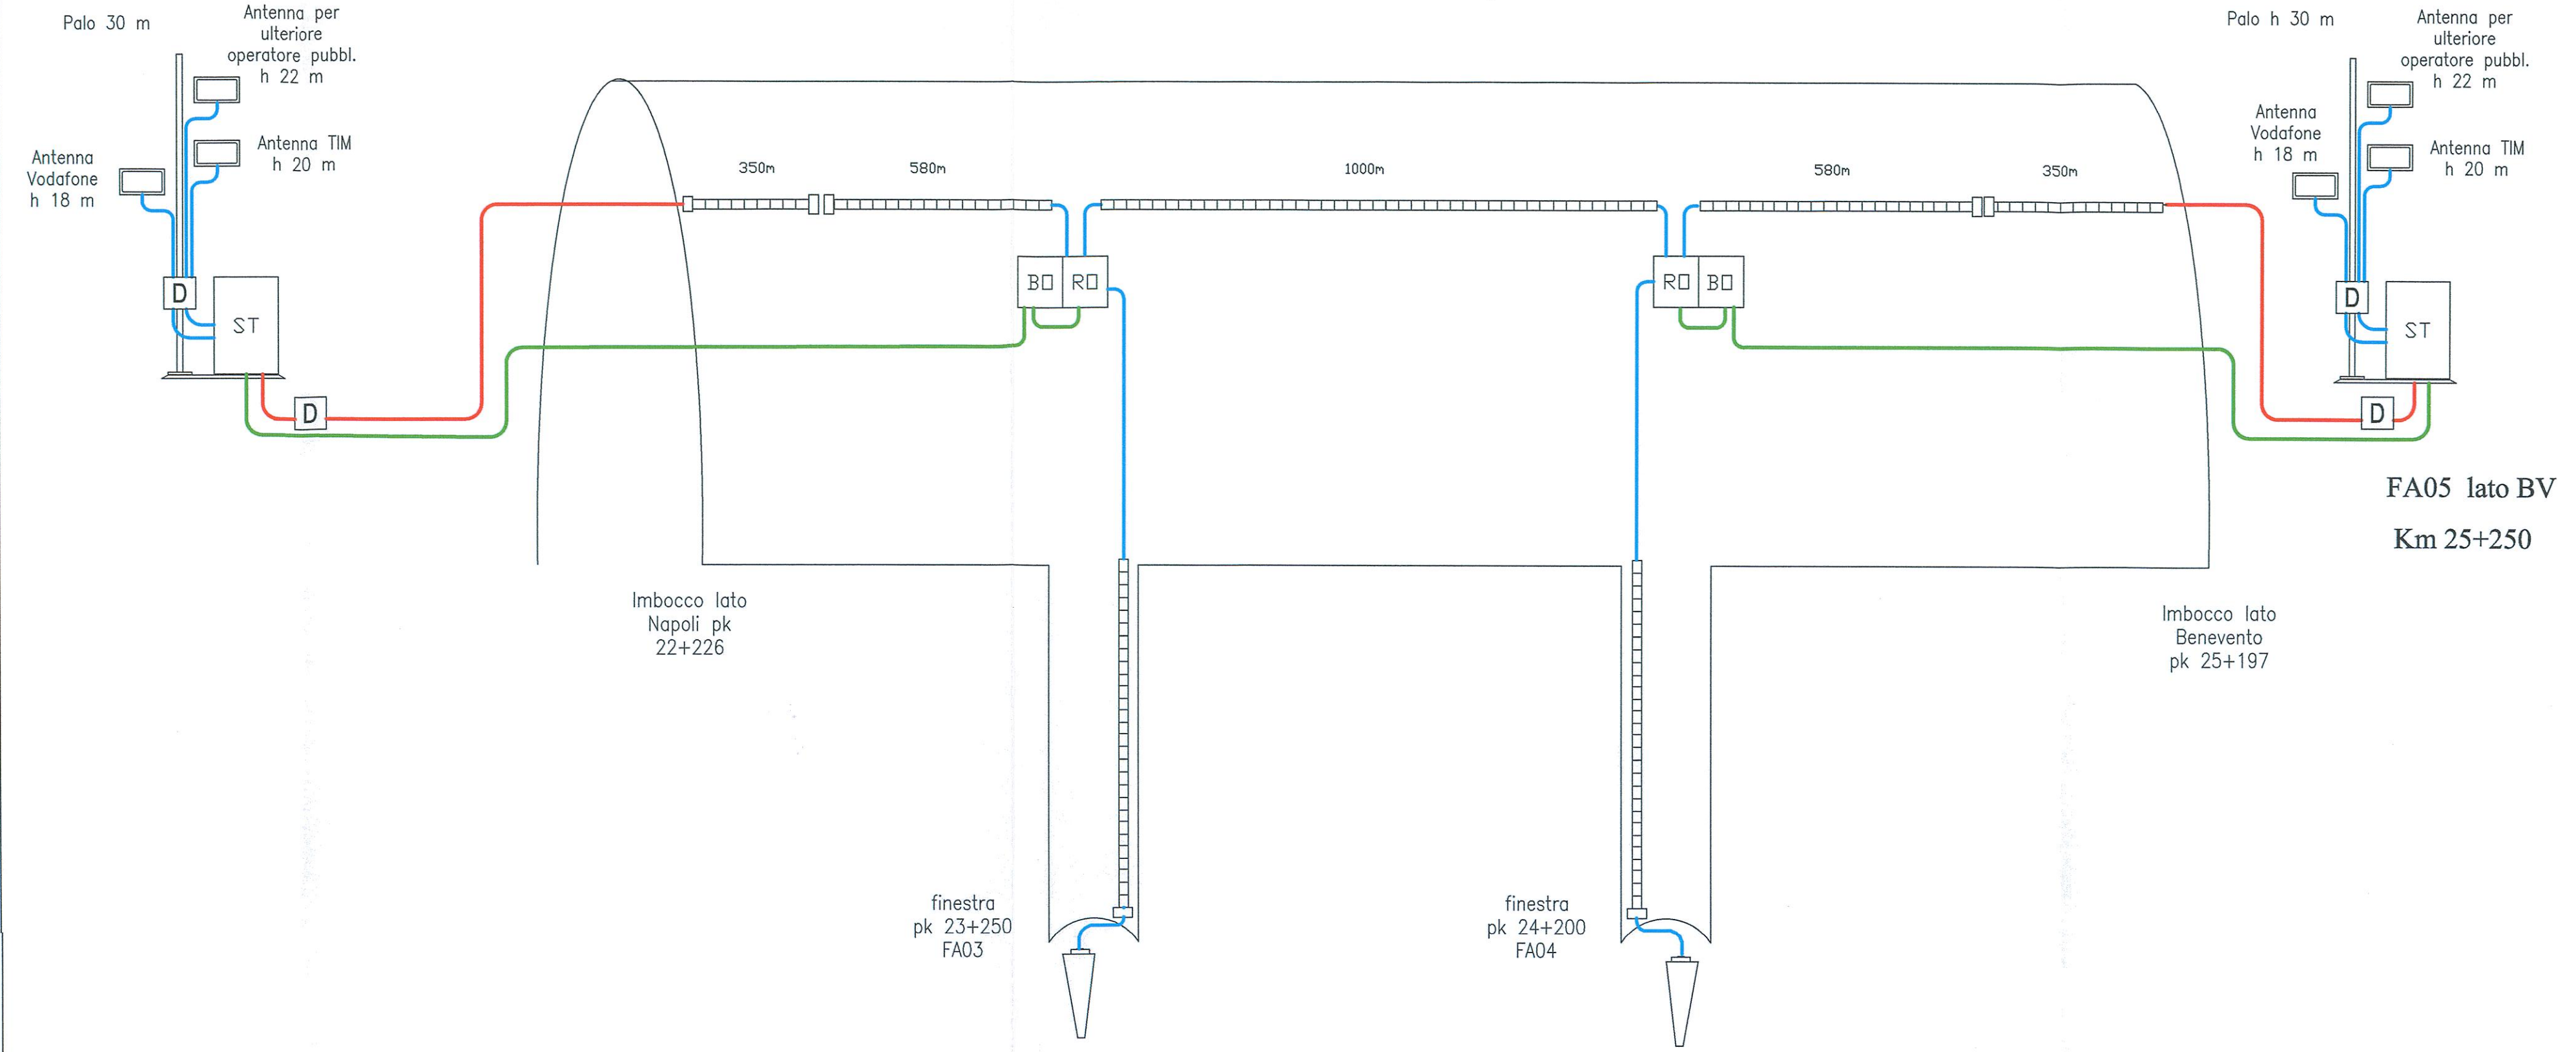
Palo 30 m

Antenna per ulteriore operatore pubbl. h 22 m

Antenna TIM h 20 m

Antenna Vodafone h 18 m

D

ST

D

350m

580m

1000m

580m

350m

BO RO

RO BO

Palo h 30 m

Antenna per ulteriore operatore pubbl. h 22 m

Antenna Vodafone h 18 m

Antenna TIM h 20 m

D

ST

D

FA05 lato BV

Km 25+250

Imbocco lato Napoli pk 22+226

Imbocco lato Benevento pk 25+197

finestra pk 23+250 FA03

finestra pk 24+200 FA04